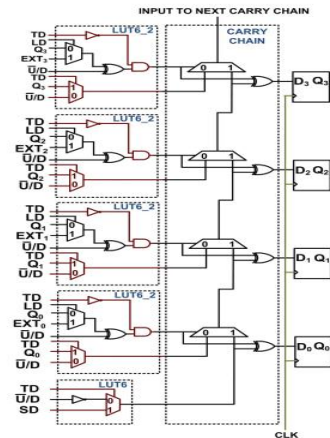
INPUT TO NEXT CARRY CHAIN

CARRY CHAIN

LUT6_2
TD
LD
$Q_3$
$EXT_3$
$\overline{U}/D$
TD
$Q_3$
$\overline{U}/D$
0
1
0
1
0
1
$D_3$ $Q_3$

LUT6_2
TD
LD
$Q_2$
$EXT_2$
$\overline{U}/D$
TD
$Q_2$
$\overline{U}/D$
0
1
0
1
0
1
$D_2$ $Q_2$

LUT6_2
TD
LD
$Q_1$
$EXT_1$
$\overline{U}/D$
TD
$Q_1$
$\overline{U}/D$
0
1
0
1
0
1
$D_1$ $Q_1$

LUT6_2
TD
LD
$Q_0$
$EXT_0$
$\overline{U}/D$
TD
$Q_0$
$\overline{U}/D$
0
1
0
1
0
1
$D_0$ $Q_0$

LUT6
TD
$\overline{U}/D$
SD
0
1

CLK